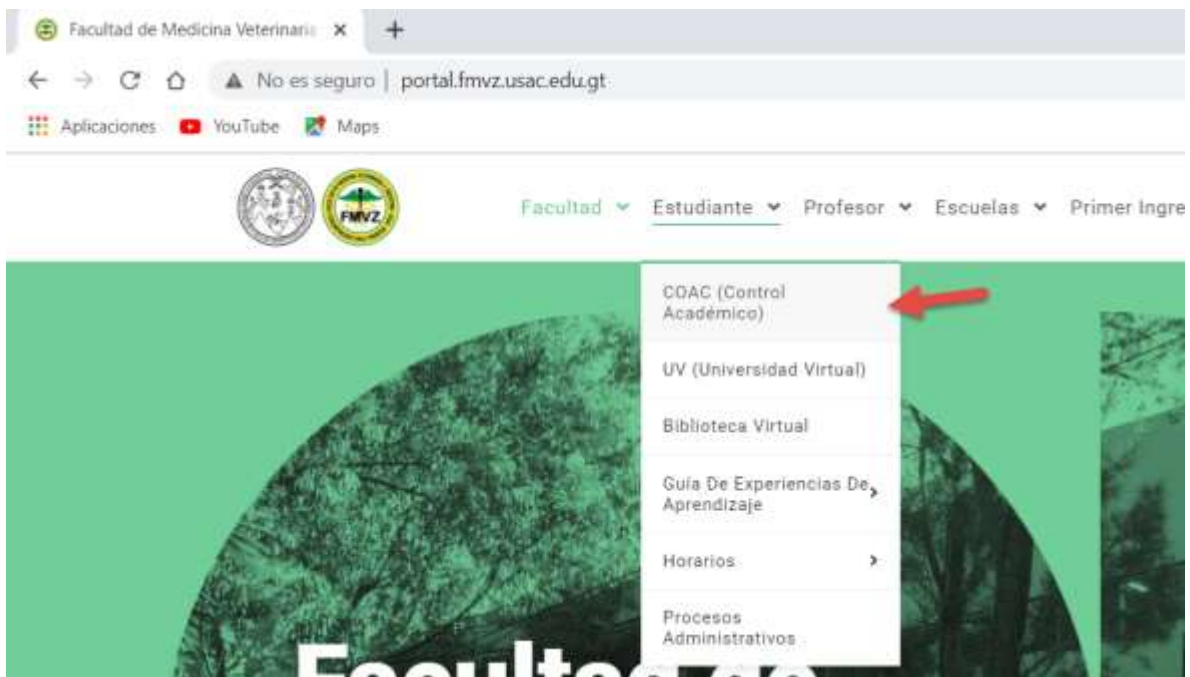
Facultad de Medicina Veterinari ×
+
No es seguro | portal.fmvz.usac.edu.gt
Aplicaciones YouTube Maps

FMVZ

Facultad Estudiante Profesor Escuelas Primer Ingre

COAC (Control Académico)
UV (Universidad Virtual)
Biblioteca Virtual
Guía De Experiencias De Aprendizaje
Horarios
Procesos Administrativos

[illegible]